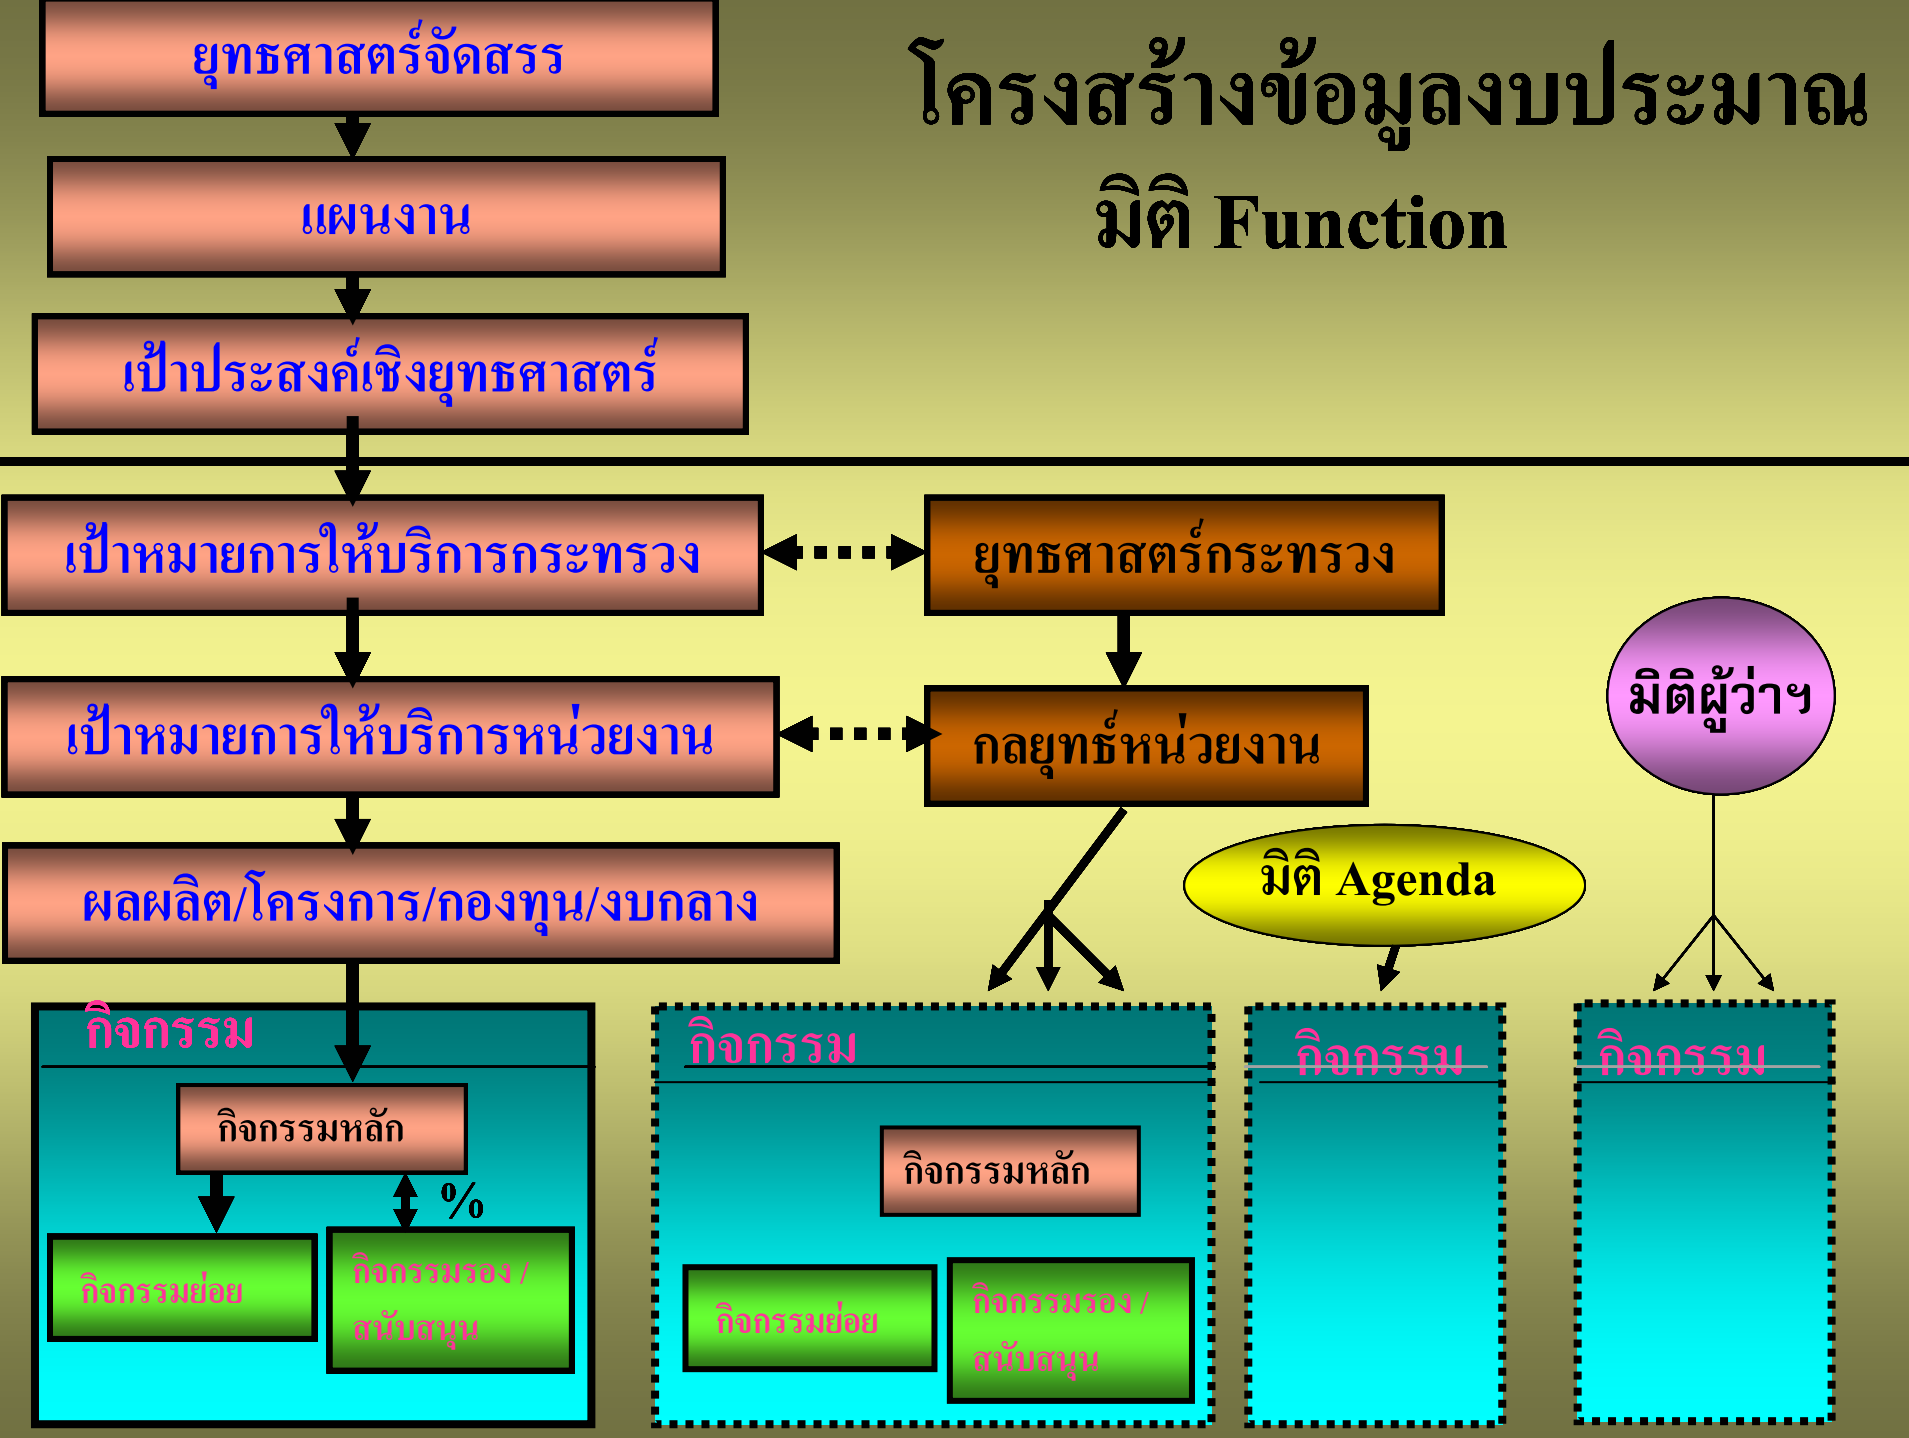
ยุทธศาสตร์จัดสรร

แผนงาน

เป้าประสงค์เชิงยุทธศาสตร์

โครงสร้างข้อมูลงบประมาณ
มิติ Function

เป้าหมายการให้บริการกระทรวง

ยุทธศาสตร์กระทรวง

เป้าหมายการให้บริการหน่วยงาน

กลยุทธ์หน่วยงาน

มิติผู้ว่าฯ

ผลผลิต/โครงการ/กองทุน/งบกลาง

มิติ Agenda

กิจกรรม

กิจกรรมหลัก

%

กิจกรรมย่อย

กิจกรรมรอง / สนับสนุน

กิจกรรม

กิจกรรมหลัก

กิจกรรมย่อย

กิจกรรมรอง / สนับสนุน

กิจกรรม

กิจกรรม